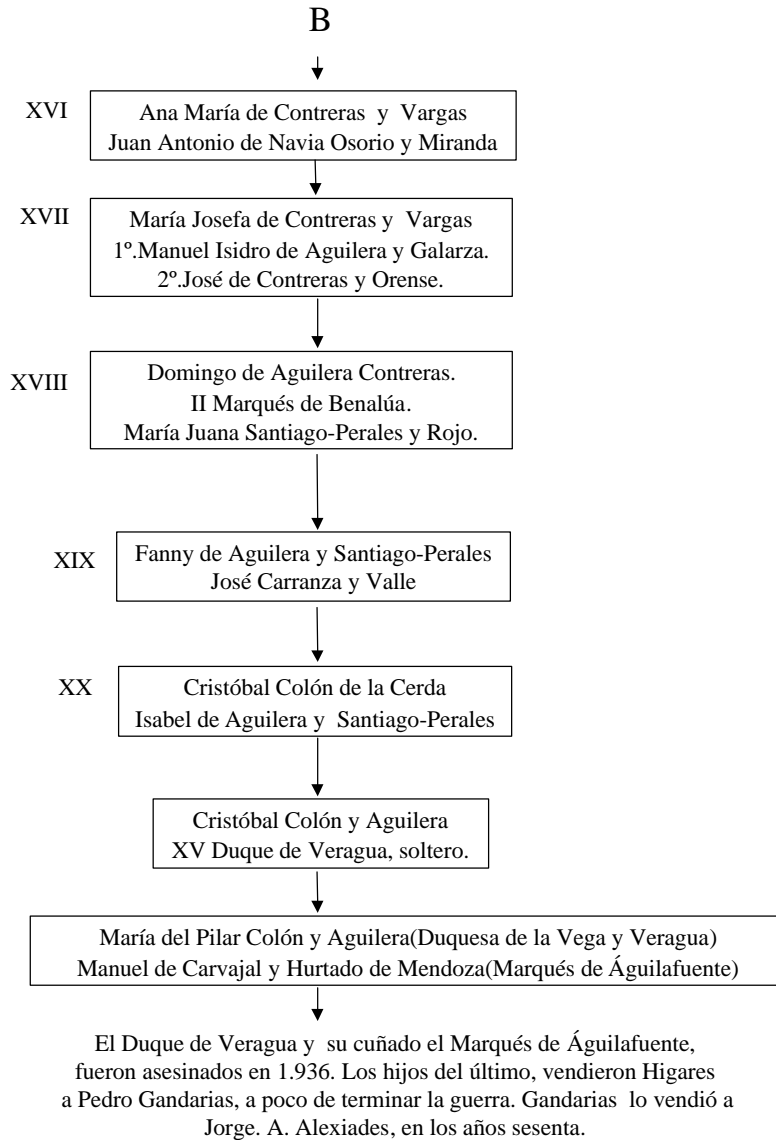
B

XVI
Ana María de Contreras y Vargas
Juan Antonio de Navia Osorio y Miranda

XVII
María Josefa de Contreras y Vargas
1º.Manuel Isidro de Aguilera y Galarza.
2º.José de Contreras y Orense.

XVIII
Domingo de Aguilera Contreras.
II Marqués de Benalúa.
María Juana Santiago-Perales y Rojo.

XIX
Fanny de Aguilera y Santiago-Perales
José Carranza y Valle

XX
Cristóbal Colón de la Cerda
Isabel de Aguilera y Santiago-Perales

Cristóbal Colón y Aguilera
XV Duque de Veragua, soltero.

María del Pilar Colón y Aguilera(Duquesa de la Vega y Veragua)
Manuel de Carvajal y Hurtado de Mendoza(Marqués de Águilafuente)

El Duque de Veragua y su cuñado el Marqués de Águilafuente, fueron asesinados en 1.936. Los hijos del último, vendieron Higares a Pedro Gandarias, a poco de terminar la guerra. Gandarias lo vendió a Jorge. A. Alexiades, en los años sesenta.